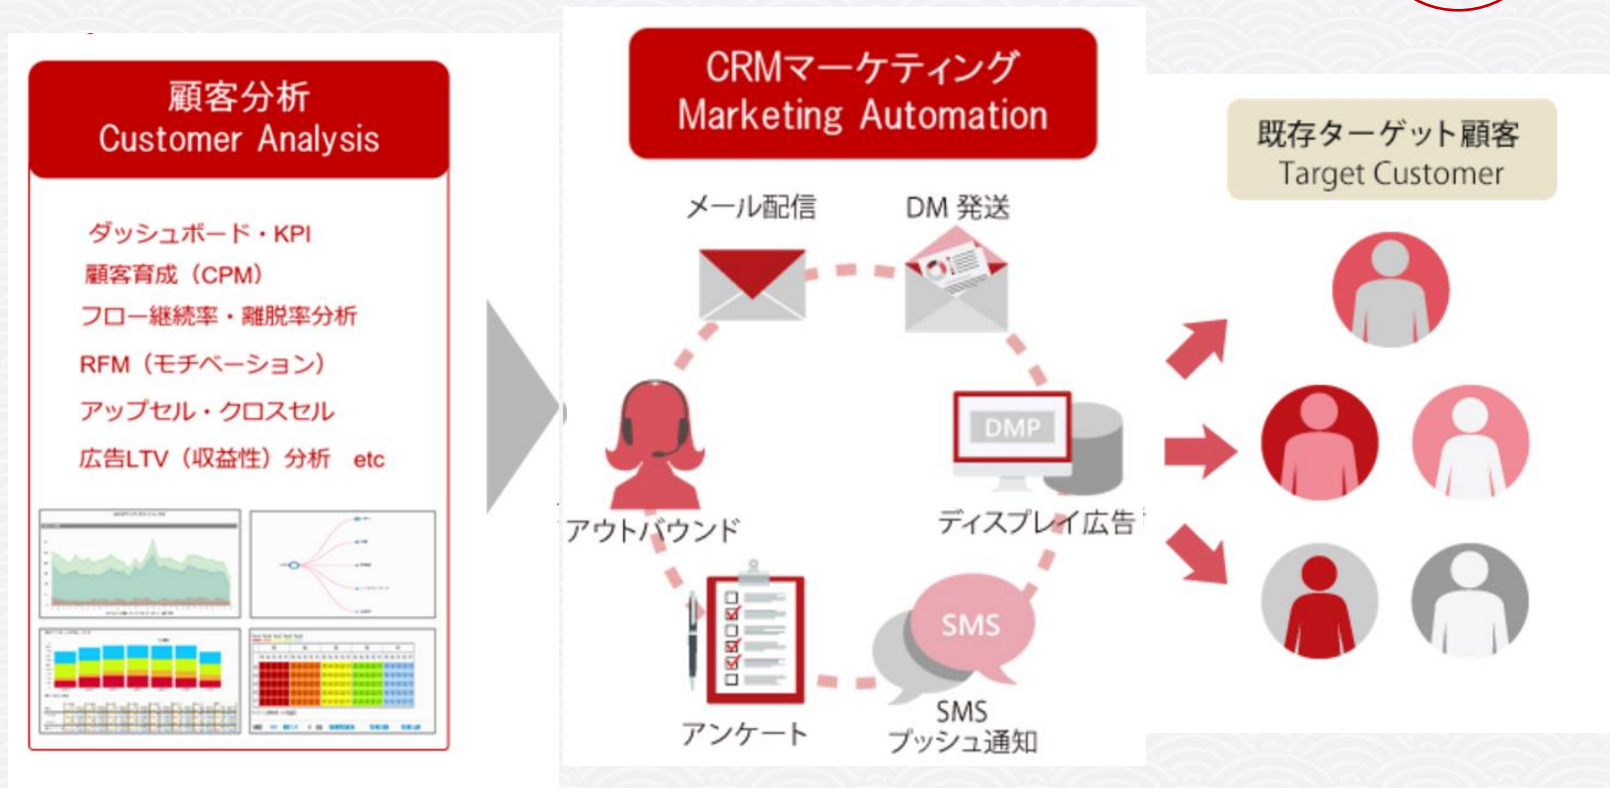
顧客分析
Customer Analysis

ダッシュボード・KPI
顧客育成（CPM）
フロー継続率・離脱率分析
RFM（モチベーション）
アップセル・クロスセル
広告LTV（収益性）分析　etc

CRMマーケティング
Marketing Automation

メール配信
DM 発送
DMP
ディスプレイ広告
SMS
SMS
プッシュ通知
アンケート
アウトバウンド

既存ターゲット顧客
Target Customer